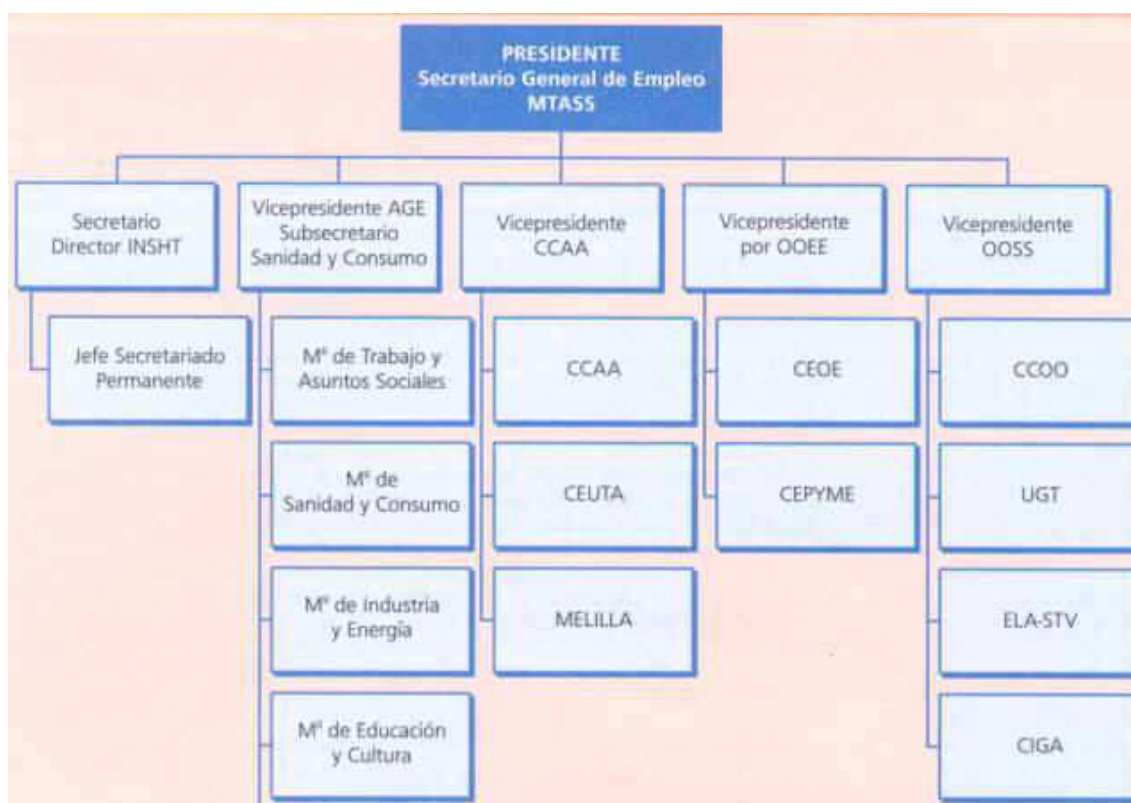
PRESIDENTE
Secretario General de Empleo
MTASS

Secretario
Director INSHT

Jefe Secretariado
Permanente

Vicepresidente AGE
Subsecretario
Sanidad y Consumo

Mº de Trabajo y
Asuntos Sociales

Mº de
Sanidad y Consumo

Mº de Industria
y Energía

Mº de Educación
y Cultura

Vicepresidente
CCAA

CCAA

CEUTA

MELILLA

Vicepresidente
por OOEE

CEOE

CEPYME

Vicepresidente
OOSS

CCOO

UGT

ELA-STV

CIGA